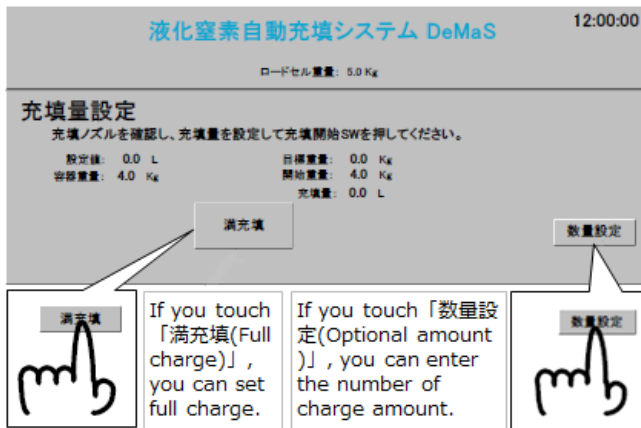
液化窒素自動充填システム DeMaS

12:00:00

ロードセル重量: 5.0 Kg

充填量設定

充填ノズルを確認し、充填量を設定して充填開始SWを押してください。

設定値: 0.0 L
容器重量: 4.0 Kg

目標重量: 0.0 Kg
開始重量: 4.0 Kg
充填量: 0.0 L

満充填

数量設定

満充填

If you touch「満充填(Full charge)」, you can set full charge.

If you touch「数量設定(Optional amount)」, you can enter the number of charge amount.

数量設定